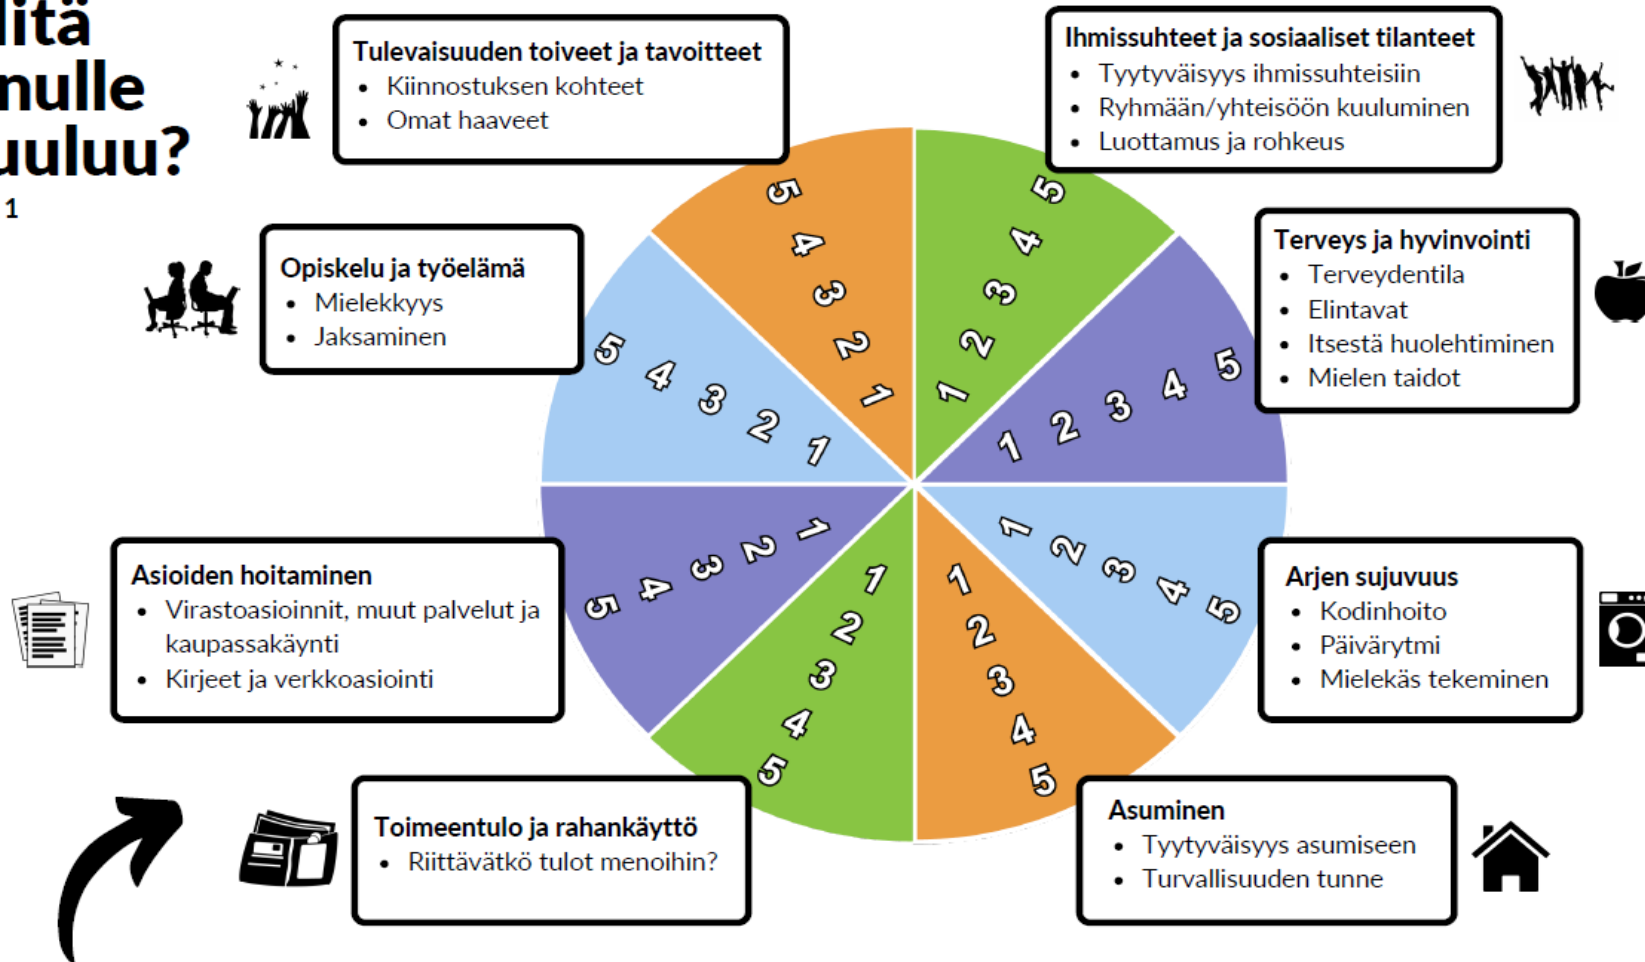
litä
nulle
uuluu?
1

Tulevaisuuden toiveet ja tavoitteet
• Kiinnostuksen kohteet
• Omat haaveet

Ihmissuhteet ja sosiaaliset tilanteet
• Tyytyväisyys ihmissuhteisiin
• Ryhmään/yhteisöön kuuluminen
• Luottamus ja rohkeus

Opiskelu ja työelämä
• Mielekkyys
• Jaksaminen

Terveys ja hyvinvointi
• Terveydentila
• Elintavat
• Itsestä huolehtiminen
• Mielen taidot

5 4 3 2 1
1 2 3 4 5
5 4 3 2 1
1 2 3 4 5
1 2 3 4 5
5 4 3 2 1
1 2 3 4 5
1 2 3 4 5

Asioiden hoitaminen
• Virastoasioinnit, muut palvelut ja kaupassakäynti
• Kirjeet ja verkkoasiointi

Arjen sujuvuus
• Kodinhoito
• Päivärytmi
• Mielekäs tekeminen

Toimeentulo ja rahankäyttö
• Riittävätkö tulot menoihin?

Asuminen
• Tyytyväisyys asumiseen
• Turvallisuuden tunne